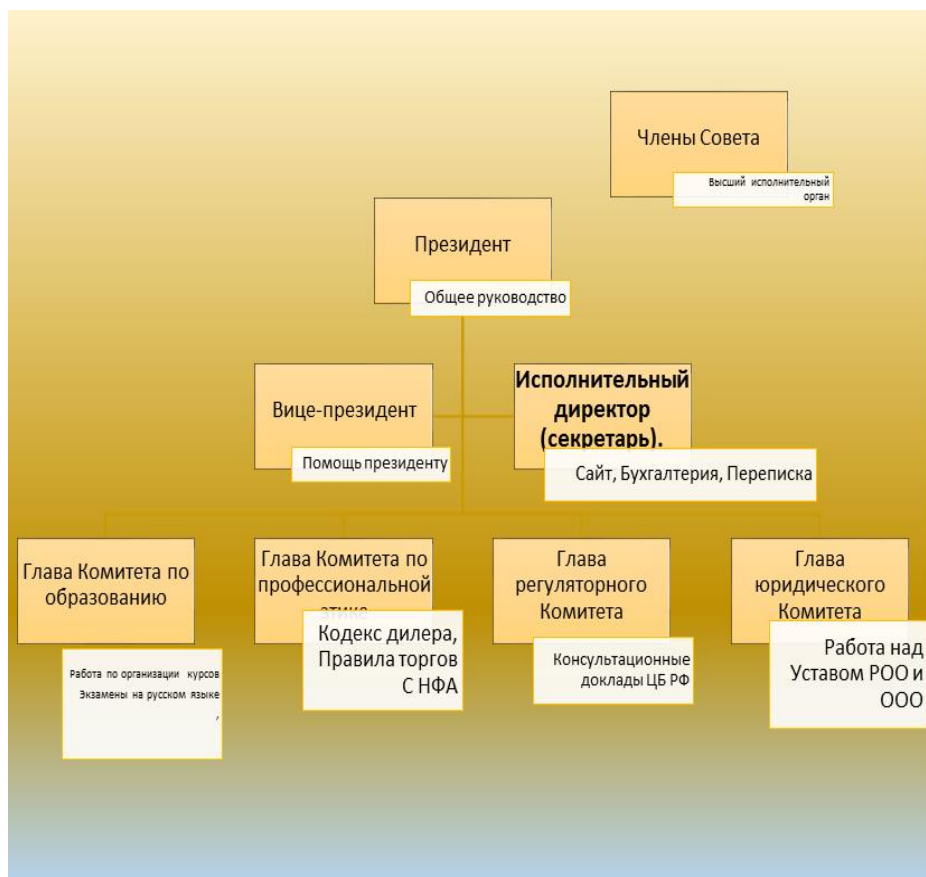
Члены Совета

Высший исполнительный орган

Президент

Общее руководство

Вице-президент

Помощь президенту

Исполнительный директор (секретарь).

Сайт, Бухгалтерия, Переписка

Глава Комитета по образованию

Работа по организации курсов Экзамены на русском языке ,

Глава Комитета по профессиональной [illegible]

Кодекс дилера, Правила торгов С НФА

Глава регуляторного Комитета

Консультационные доклады ЦБ РФ

Глава юридического Комитета

Работа над Уставом РОО и ООО